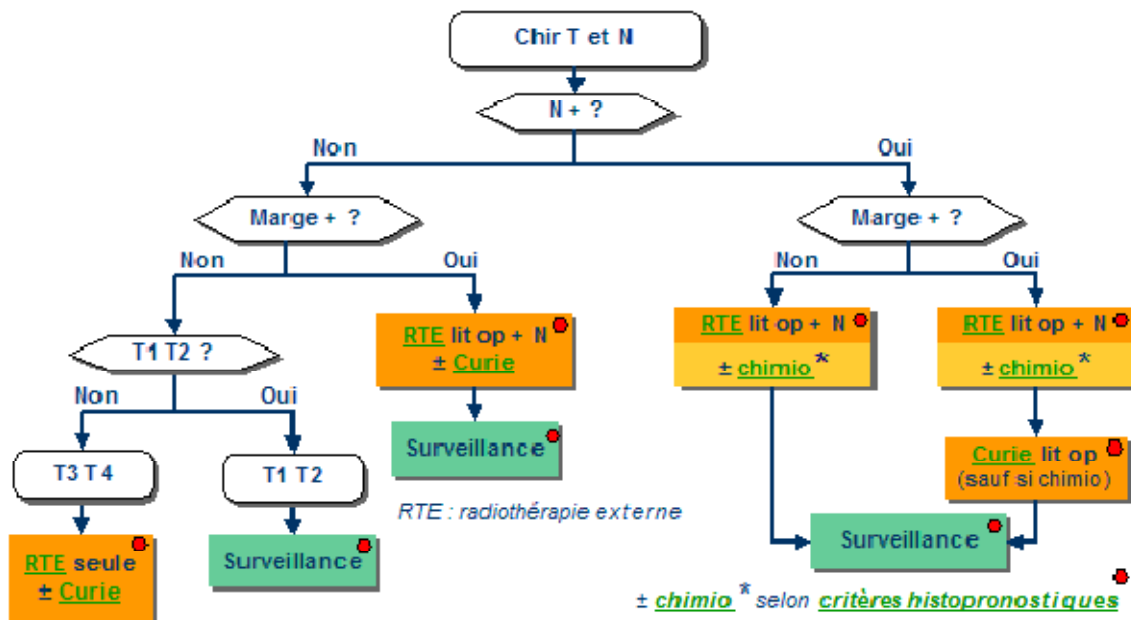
Chir T et N

N + ?

Non

Oui

Marge + ?

Non

Oui

T1 T2 ?

Non

Oui

T3 T4

RTE seule
± Curie

T1 T2

Surveillance

RTE lit op + N
± Curie

Surveillance

RTE : radiothérapie externe

Marge + ?

Non

Oui

RTE lit op + N
± chimio*

RTE lit op + N
± chimio*

Curie lit op
(sauf si chimio)

Surveillance

± chimio* selon critères histopronostiques